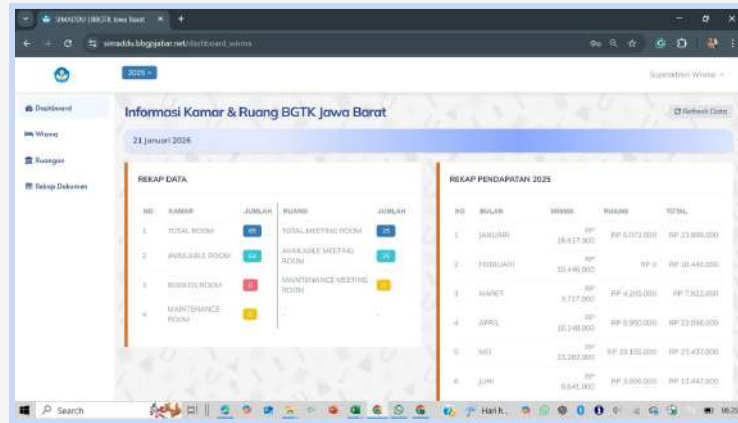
SIMADDU BBGTK Jawa Barat ×
simaddu.bbgpjabar.net/dashboard_wisma

2025

Superadmin Wisma

Dashboard
Wisma
Ruangan
Rekap Dokumen

Informasi Kamar & Ruang BGTK Jawa Barat

Refresh Data

21 Januari 2026

REKAP DATA

| NO | KAMAR | JUMLAH | RUANG | JUMLAH |
|---|---|---|---|---|
| 1 | TOTAL ROOM | 49 | TOTAL MEETING ROOM | 25 |
| 2 | AVAILABLE ROOM | 44 | AVAILABLE MEETING ROOM | 25 |
| 3 | BOOKED ROOM | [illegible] | MAINTENANCE MEETING ROOM | 0 |
| 4 | MAINTENANCE ROOM | 0 | - | - |

REKAP PENDAPATAN 2025

| NO | BULAN | WISMA | RUANG | TOTAL |
|---|---|---|---|---|
| 1 | JANUARI | RP 16.617.000 | RP 5.072.000 | RP 21.689.000 |
| 2 | FEBRUARI | RP 10.446.000 | RP 0 | RP 10.446.000 |
| 3 | MARET | RP 3.717.000 | RP 4.205.000 | RP 7.922.000 |
| 4 | APRIL | RP 10.148.000 | RP 9.950.000 | RP 22.098.000 |
| 5 | MEI | RP 23.282.000 | RP 10.155.000 | RP 33.437.000 |
| 6 | JUNI | RP 8.641.000 | RP 3.606.000 | RP 12.447.000 |

Search
Hari h...